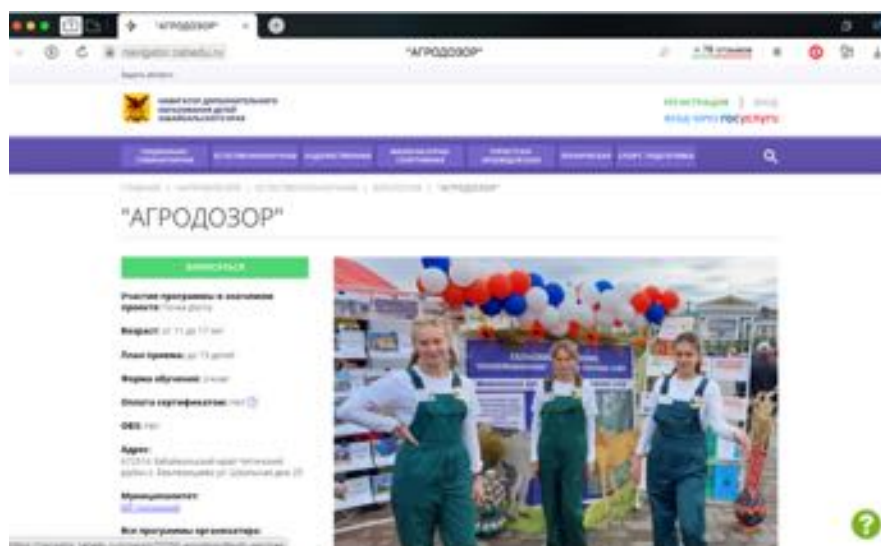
"АГРОДОЗОР"

navigator.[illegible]

"АГРОДОЗОР"

НАВИГАТОР ДОПОЛНИТЕЛЬНОГО ОБРАЗОВАНИЯ ДЕТЕЙ ЗАБАЙКАЛЬСКОГО КРАЯ

РЕГИСТРАЦИЯ | ВХОД

ВОЙДИ ЧЕРЕЗ ГОСУСЛУГИ

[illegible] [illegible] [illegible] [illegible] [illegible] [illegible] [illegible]

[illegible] / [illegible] / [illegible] / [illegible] / "АГРОДОЗОР"

"АГРОДОЗОР"

ЗАПИСАТЬСЯ

Участие программы в значимом проекте: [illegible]

Возраст: от 11 до 17 лет

План приема: до 15 детей

Форма обучения: очная

Оплата сертификатом: нет

ОВЗ: Нет

Адрес: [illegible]

Муниципалитет: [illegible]

Все программы организатора: